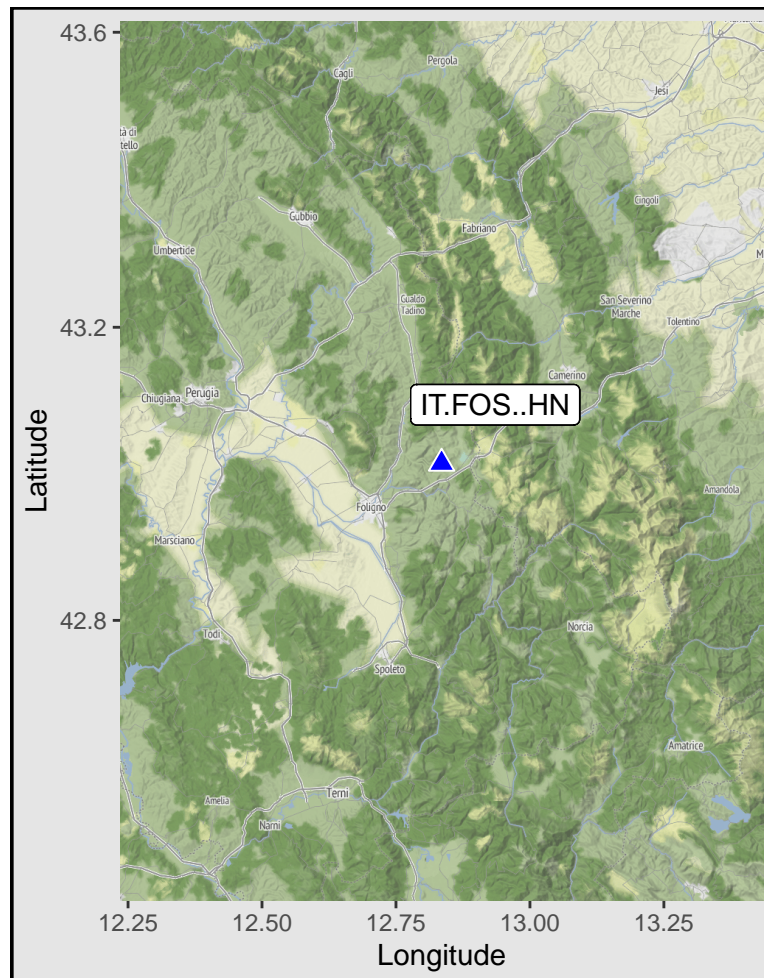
43.6
43.2
42.8
Latitude
Cagli
Pergola
Jesi
ttà di
tello
Gubbio
Cingoli
Fabriano
Umbertide
Gualdo Tadino
San Severino Marche
Tolentino
Camerino
Chiugiana
Perugia
IT.FOS..HN
Foligno
Amandola
Marsciano
Norcia
Todi
Spoleto
Amatrice
Amelia
Terni
Narni
12.25
12.50
12.75
13.00
13.25
Longitude